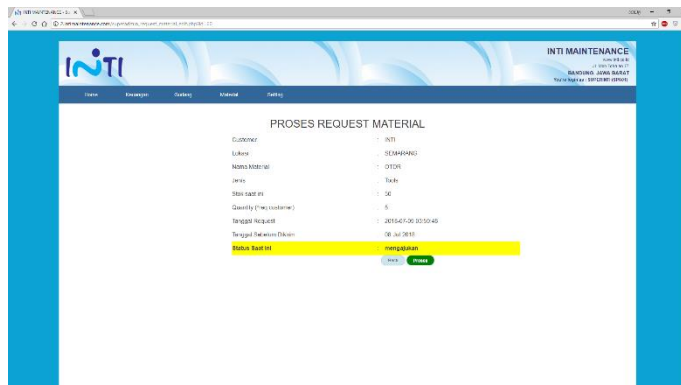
INTI MAINTENANCE - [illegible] ×

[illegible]

INTI

INTI MAINTENANCE
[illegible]
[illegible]
BANDUNG, JAWA BARAT
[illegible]

Home Keuangan Gudang Material Setting

PROSES REQUEST MATERIAL

| | | |
|---|---|---|
| Customer | : | INTI |
| Lokasi | : | SEMARANG |
| Nama Material | : | OTOR |
| Jenis | : | Tools |
| Stok saat ini | : | 50 |
| Quantity (Req customer) | : | 5 |
| Tanggal Request | : | 2016-07-06 00:50:45 |
| Tanggal Sebelum Dikirim | : | 08 Jul 2016 |
| Status Saat Ini | : | mengajukan |

Kirim Proses